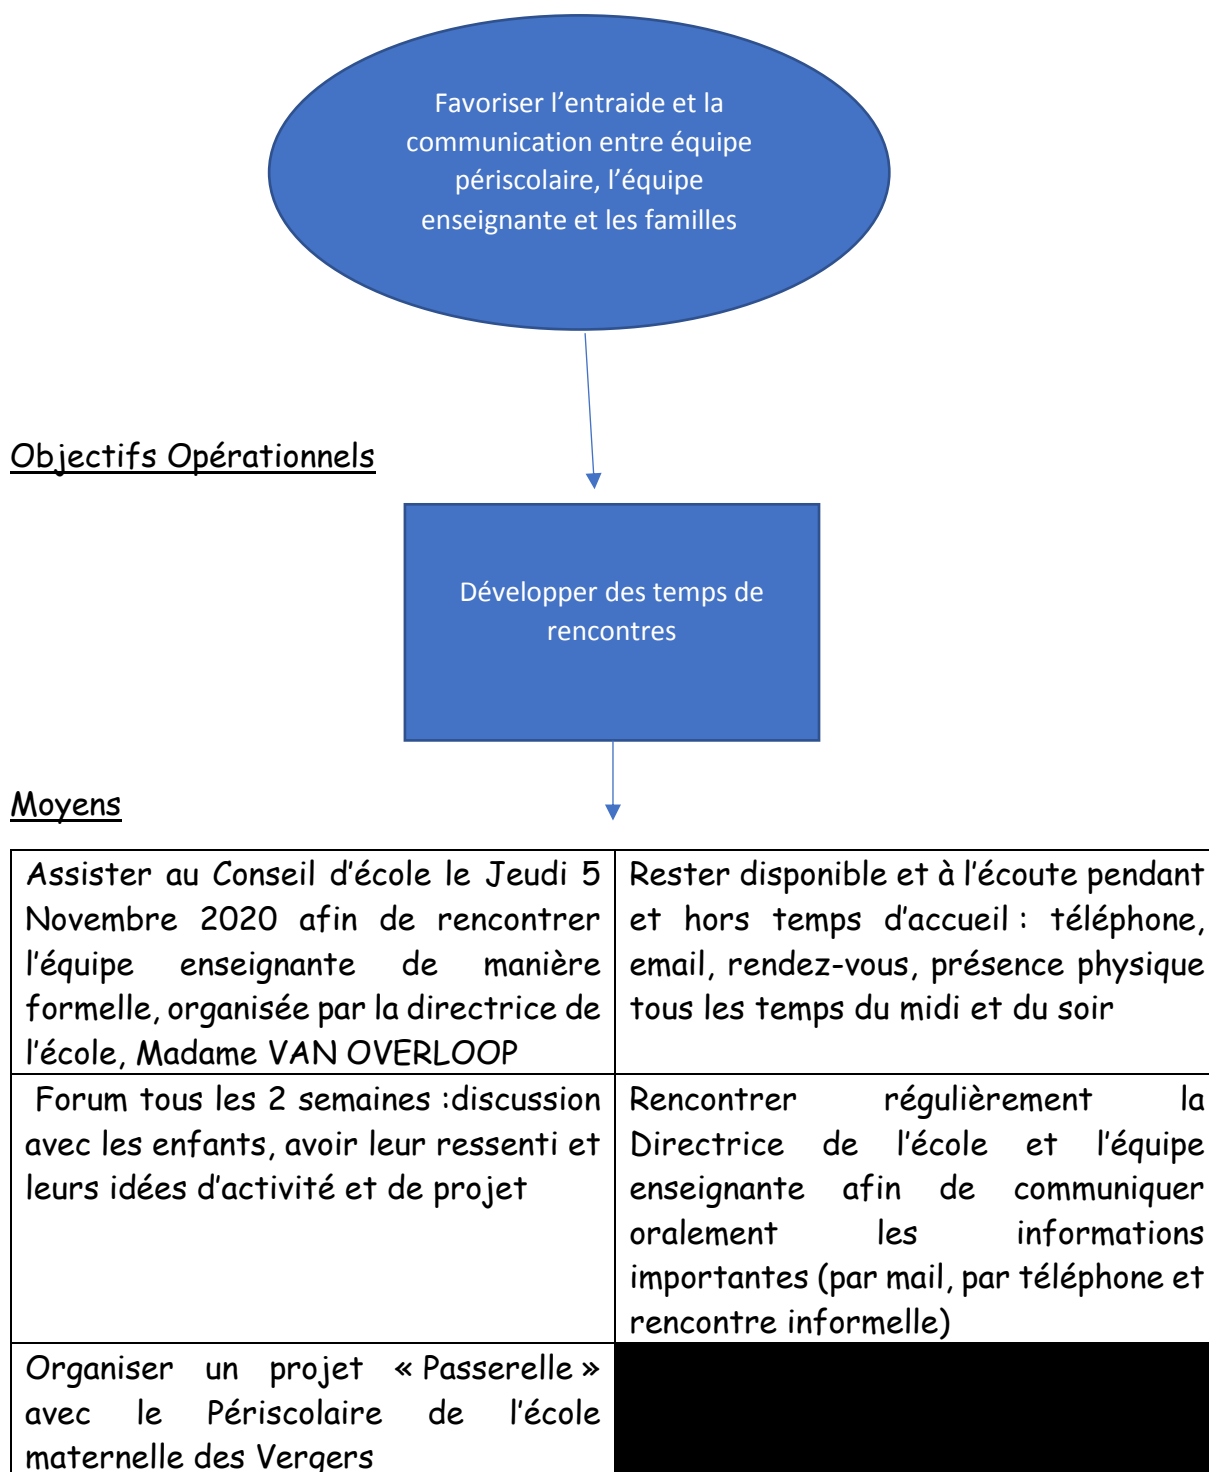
Favoriser l’entraide et la communication entre équipe périscolaire, l’équipe enseignante et les familles

Objectifs Opérationnels

Développer des temps de rencontres

Moyens

| Assister au Conseil d’école le Jeudi 5 Novembre 2020 afin de rencontrer l’équipe enseignante de manière formelle, organisée par la directrice de l’école, Madame VAN OVERLOOP | Rester disponible et à l’écoute pendant et hors temps d’accueil : téléphone, email, rendez-vous, présence physique tous les temps du midi et du soir |
|---|---|
| Forum tous les 2 semaines :discussion avec les enfants, avoir leur ressenti et leurs idées d’activité et de projet | Rencontrer régulièrement la Directrice de l’école et l’équipe enseignante afin de communiquer oralement les informations importantes (par mail, par téléphone et rencontre informelle) |
| Organiser un projet « Passerelle » avec le Périscolaire de l’école maternelle des Vergers | |